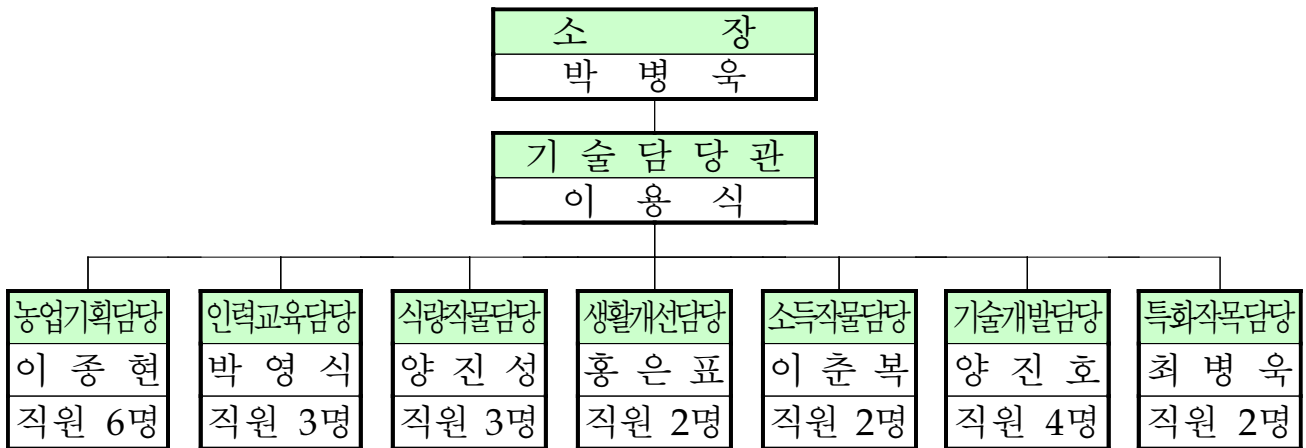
소 장
박 병 욱

기 술 담 당 관
이 용 식

| 농업기획담당 | 인력교육담당 | 식량작물담당 | 생활개선담당 | 소득작물담당 | 기술개발담당 | 특화작목담당 |
|---|---|---|---|---|---|---|
| 이 종 현 | 박 영 식 | 양 진 성 | 홍 은 표 | 이 춘 복 | 양 진 호 | 최 병 욱 |
| 직원 6명 | 직원 3명 | 직원 3명 | 직원 2명 | 직원 2명 | 직원 4명 | 직원 2명 |